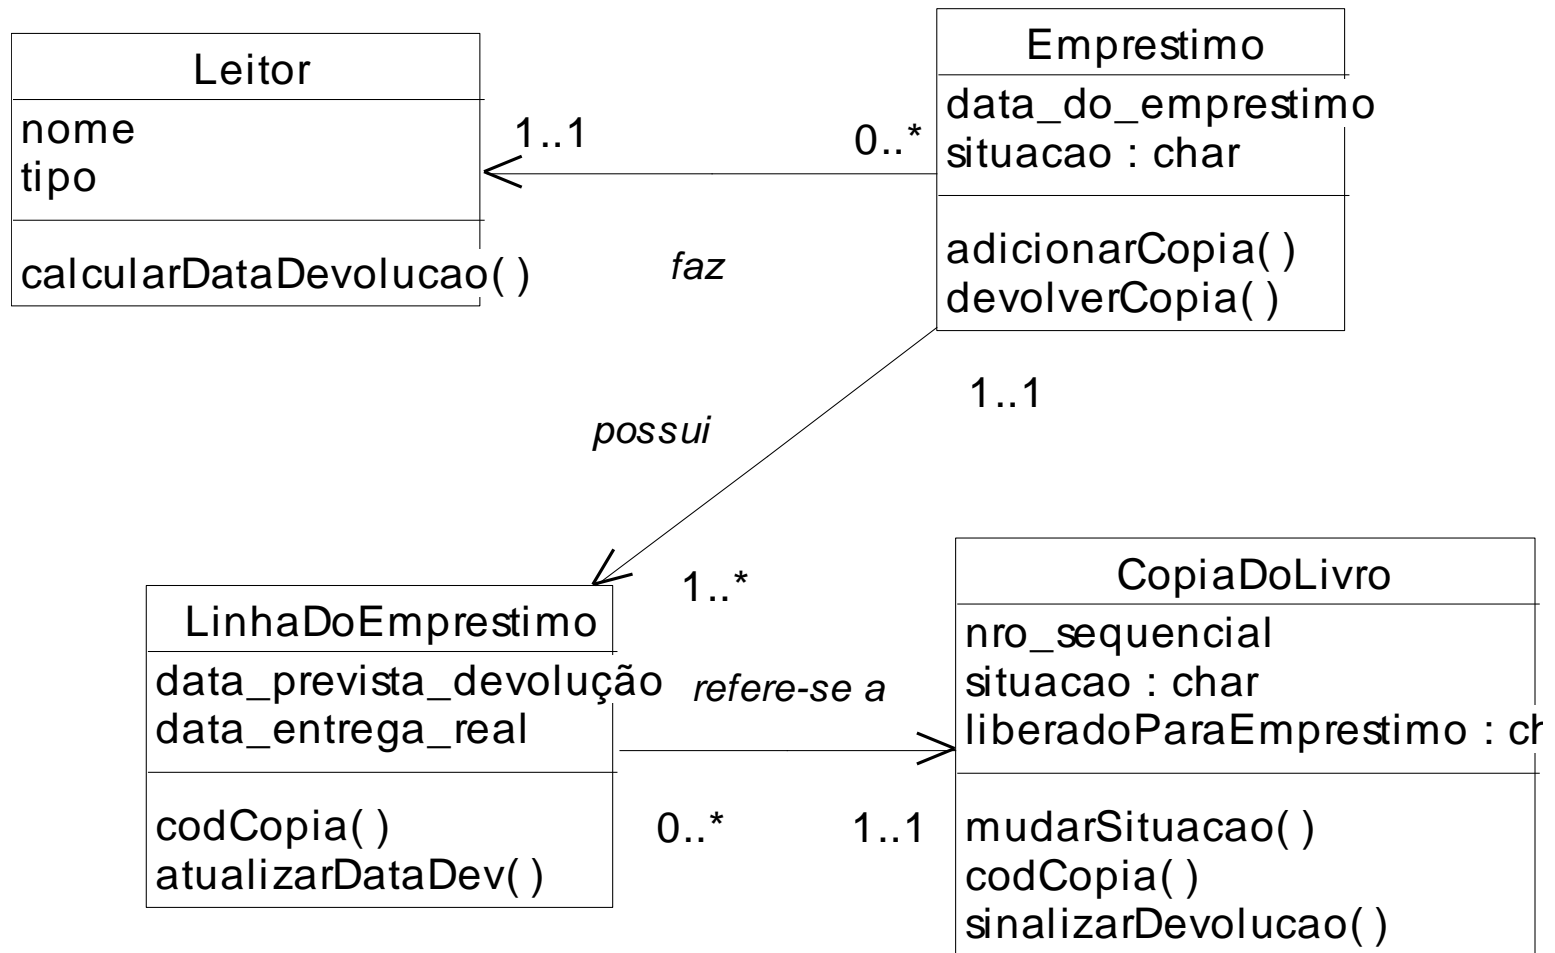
Leitor
nome
tipo
calcularDataDevolucao( )

1..1

0..*

faz

Emprestimo
data_do_emprestimo
situacao : char
adicionarCopia( )
devolverCopia( )

1..1

possui

1..*

LinhaDoEmprestimo
data_prevista_devolução
data_entrega_real
codCopia( )
atualizarDataDev( )

refere-se a

0..*

1..1

CopiaDoLivro
nro_sequencial
situacao : char
liberadoParaEmprestimo : ch
mudarSituacao( )
codCopia( )
sinalizarDevolucao( )